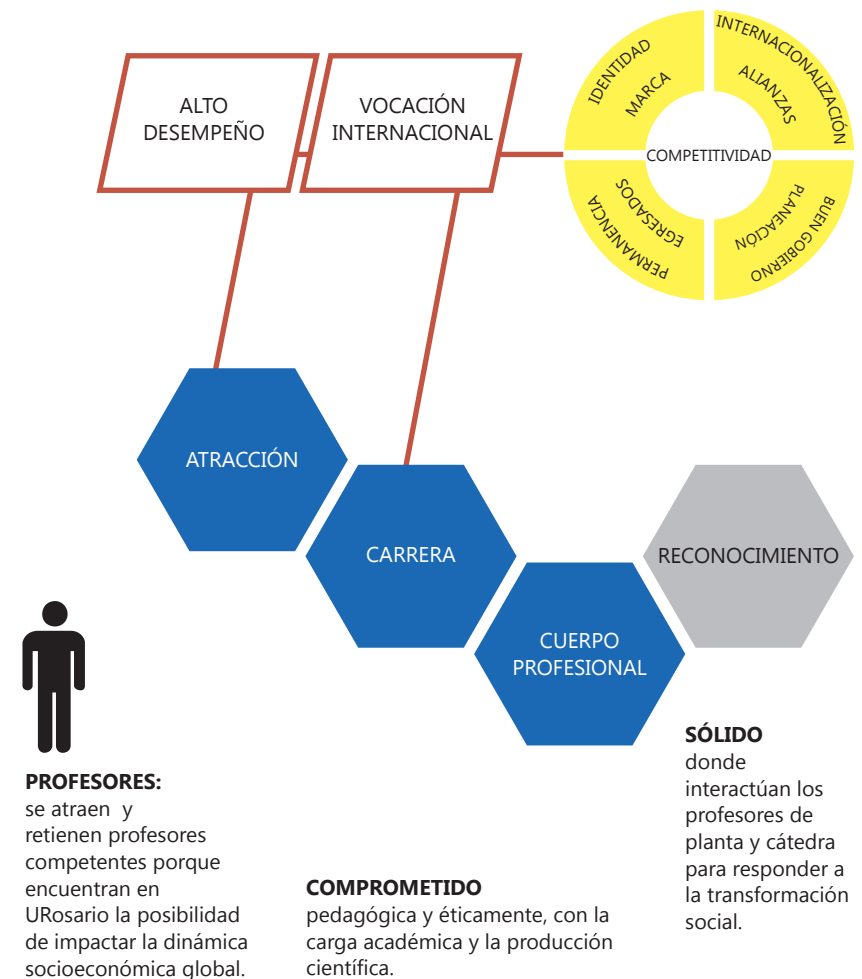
ALTO DESEMPEÑO

VOCACIÓN INTERNACIONAL

IDENTIDAD
MARCA
INTERNACIONALIZACIÓN
ALIANZAS
COMPETITIVIDAD
PERMANENCIA
EGRESADOS
BUEN GOBIERNO
PLANEACIÓN

ATRACCIÓN

CARRERA

RECONOCIMIENTO

CUERPO PROFESIONAL

SÓLIDO
donde interactúan los profesores de planta y cátedra para responder a la transformación social.

PROFESORES:
se atraen y retienen profesores competentes porque encuentran en URosario la posibilidad de impactar la dinámica socioeconómica global.

COMPROMETIDO
pedagógica y éticamente, con la carga académica y la producción científica.